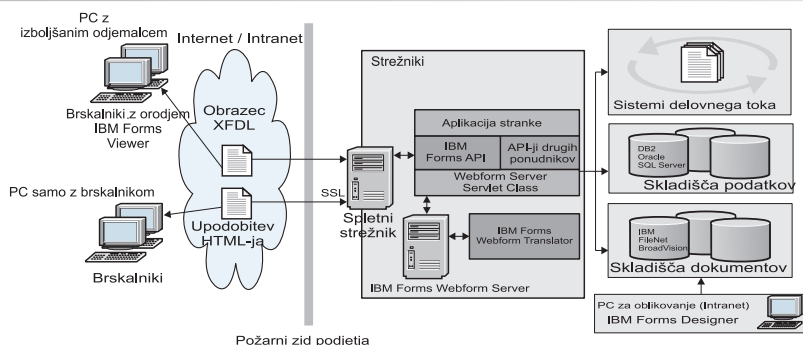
PC z izboljšanim odjemalcem

Internet / Intranet

Brskalniki z orodjem IBM Forms Viewer

Obrazec XFDL

PC samo z brskalnikom

SSL

Upodobitev HTML-ja

Brskalniki

Strežniki

Aplikacija stranke

IBM Forms API

API-ji drugih ponudnikov

Webform Server Servlet Class

Spletni strežnik

IBM Forms Webform Translator

IBM Forms Webform Server

Sistemi delovnega toka

DB2
Oracle
SQL Server

Skladišča podatkov

IBM
FileNet
BroadVision

Skladišča dokumentov

PC za oblikovanje (Intranet)
IBM Forms Designer

Požarni zid podjetja